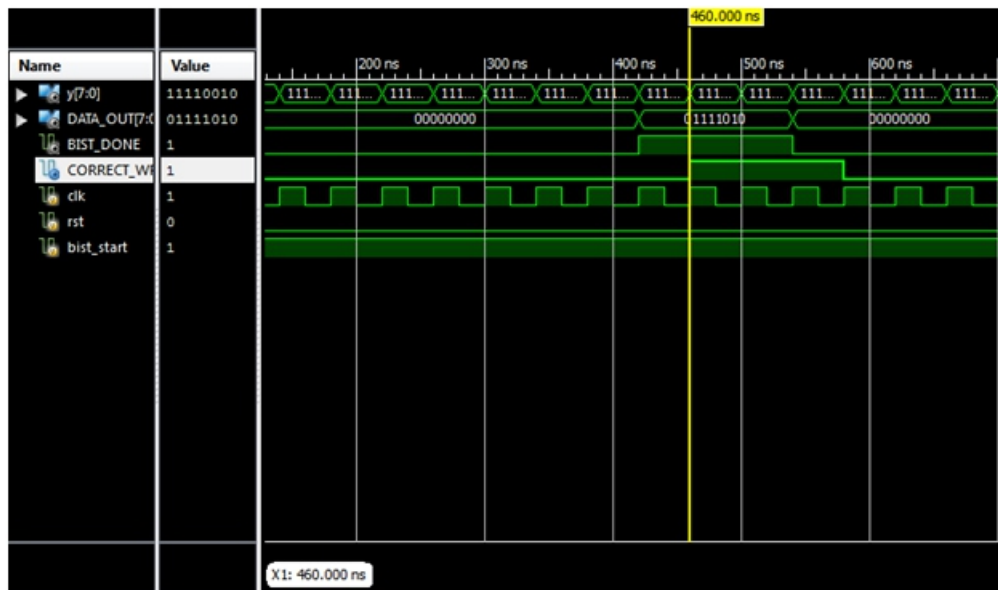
460.000 ns

| Name | Value |
|---|---|
| y[7:0] | 11110010 |
| DATA_OUT[7:0 | 01111010 |
| BIST_DONE | 1 |
| CORRECT_WI | 1 |
| clk | 1 |
| rst | 0 |
| bist_start | 1 |

200 ns
300 ns
400 ns
500 ns
600 ns

111... 111... 111... 111... 111... 111... 111... 111... 111... 111... 111... 111... 111... 111...

00000000
01111010
00000000

X1: 460.000 ns